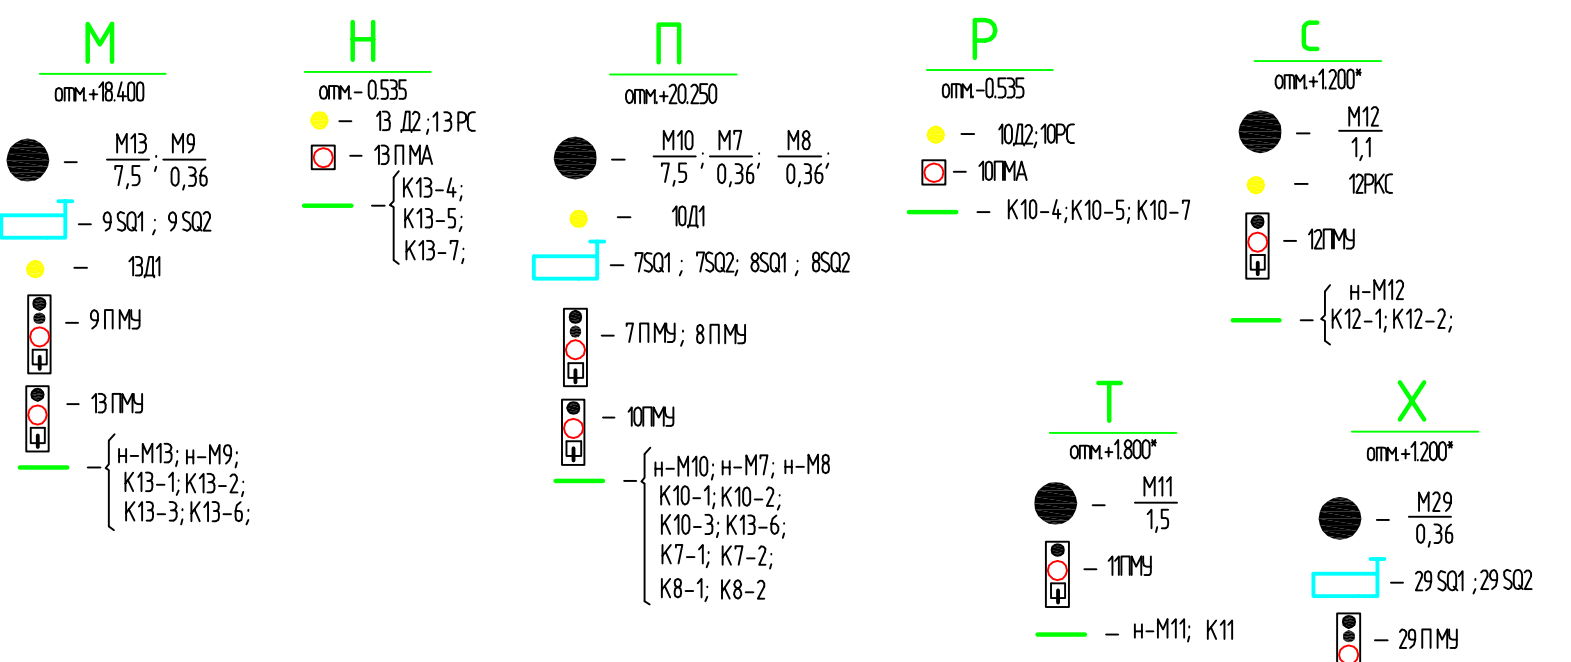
М
отм.+18.400
– $\frac{М13}{7,5}$; $\frac{М9}{0,36}$
– 9SQ1 ; 9SQ2
– 13Д1
– 9ПМУ
– 13ПМУ
– {н-М13; н-М9; К13-1; К13-2; К13-3; К13-6;

Н
отм.-0.535
– 13 Д2 ;13 РС
– 13ПМА
– {К13-4; К13-5; К13-7;

П
отм.+20.250
– $\frac{М10}{7,5}$; $\frac{М7}{0,36}$; $\frac{М8}{0,36}$;
– 10Д1
– 7SQ1 ; 7SQ2; 8SQ1 ; 8SQ2
– 7ПМУ; 8ПМУ
– 10ПМУ
– {н-М10; н-М7; н-М8 К10-1; К10-2; К10-3; К13-6; К7-1; К7-2; К8-1; К8-2

Р
отм.-0.535
– 10Д2; 10РС
– 10ПМА
– К10-4; К10-5; К10-7

С
отм.+1.200*
– $\frac{М12}{1,1}$
– 12РКС
– 12ПМУ
– {н-М12 К12-1; К12-2;

Т
отм.+1.800*
– $\frac{М11}{1,5}$
– 11ПМУ
– н-М11; К11

Х
отм.+1.200*
– $\frac{М29}{0,36}$
– 29SQ1 ;29SQ2
– 29ПМУ